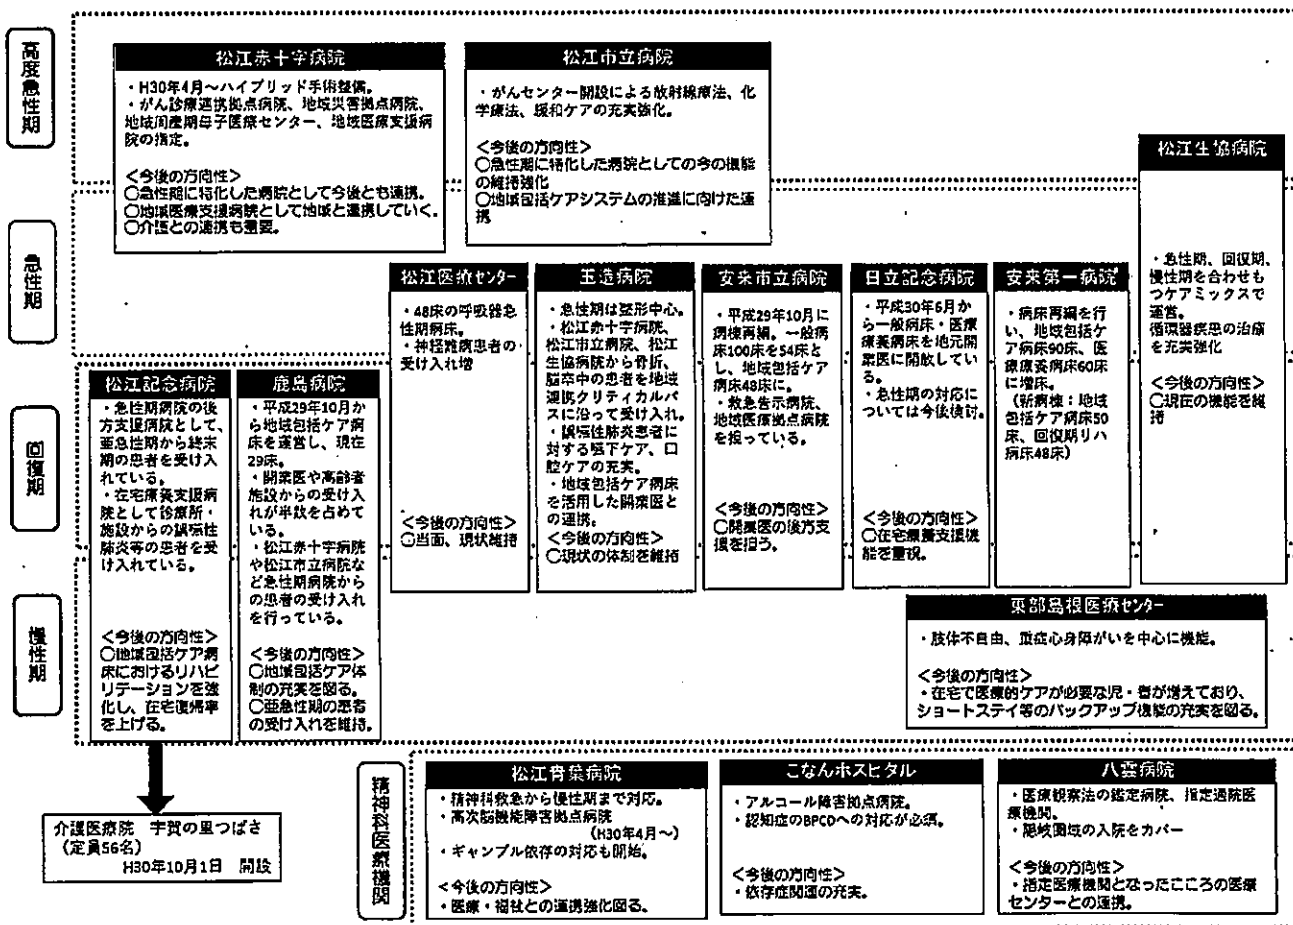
高度急性期

急性期

回復期

慢性期

松江赤十字病院

・H30年4月～ハイブリッド手術室整備。
・がん診療連携拠点病院、地域災害拠点病院、地域周産期母子医療センター、地域医療支援病院の指定。

<今後の方向性>
○急性期に特化した病院として今後とも連携。
○地域医療支援病院として地域と連携していく。
○介護との連携も重要。

松江市立病院

・がんセンター開設による放射線療法、化学療法、緩和ケアの充実強化。

<今後の方向性>
○急性期に特化した病院としての今の機能の維持強化
○地域包括ケアシステムの推進に向けた連携

松江生協病院

・急性期、回復期、慢性期を合わせもつケアミックスで運営。
循環器疾患の治療を充実強化

<今後の方向性>
○現在の機能を維持

松江医療センター

・48床の呼吸器急性期病床。
・神経難病患者の受け入れ増

<今後の方向性>
○当面、現状維持

玉造病院

・急性期は整形中心。
・松江赤十字病院、松江市立病院、松江生協病院から骨折、脳卒中の患者を地域連携クリティカルパスに沿って受け入れ。
・誤嚥性肺炎患者に対する嚥下ケア、口腔ケアの充実。
・地域包括ケア病床を活用した開業医との連携。
<今後の方向性>
○現状の体制を維持

安来市立病院

・平成29年10月に病棟再編。一般病床100床を54床とし、地域包括ケア病床48床に。
・救急告示病院、地域医療拠点病院を担っている。

<今後の方向性>
○開業医の後方支援を担う。

日立記念病院

・平成30年6月から一般病床・医療療養病床を地元開業医に開放している。
・急性期の対応については今後検討。

<今後の方向性>
○在宅療養支援機能を重視。

安来第一病院

・病床再編を行い、地域包括ケア病床90床、医療療養病床60床に増床。
(新病棟：地域包括ケア病床50床、回復期リハ病床48床)

松江記念病院

・急性期病院の後方支援病院として、亜急性期から終末期の患者を受け入れている。
・在宅療養支援病院として診療所・施設からの誤嚥性肺炎等の患者を受け入れている。

<今後の方向性>
○地域包括ケア病床におけるリハビリテーションを強化し、在宅復帰率を上げる。

鹿島病院

・平成29年10月から地域包括ケア病床を運営し、現在29床。
・開業医や高齢者施設からの受け入れが半数を占めている。
・松江赤十字病院や松江市立病院など急性期病院からの患者の受け入れを行っている。

<今後の方向性>
○地域包括ケア体制の充実を図る。
○亜急性期の患者の受け入れ体制を維持。

東部島根医療センター

・肢体不自由、重症心身障がいを中心に機能。

<今後の方向性>
・在宅で医療的ケアが必要な児・者が増えており、ショートステイ等のバックアップ機能の充実を図る。

介護医療院　宇賀の里つばさ
(定員56名)
H30年10月1日　開設

精神科医療機関

松江青葉病院

・精神科救急から慢性期まで対応。
・高次脳機能障害拠点病院
(H30年4月～)
・ギャンブル依存の対応も開始。

<今後の方向性>
・医療・福祉との連携強化図る。

こなんホスピタル

・アルコール障害拠点病院。
・認知症のBPCDへの対応が必須。

<今後の方向性>
・依存症関連の充実。

八雲病院

・医療観察法の鑑定病院、指定通院医療機関。
・隠岐圏域の入院をカバー

<今後の方向性>
・指定医療機関となったこころの医療センターとの連携。